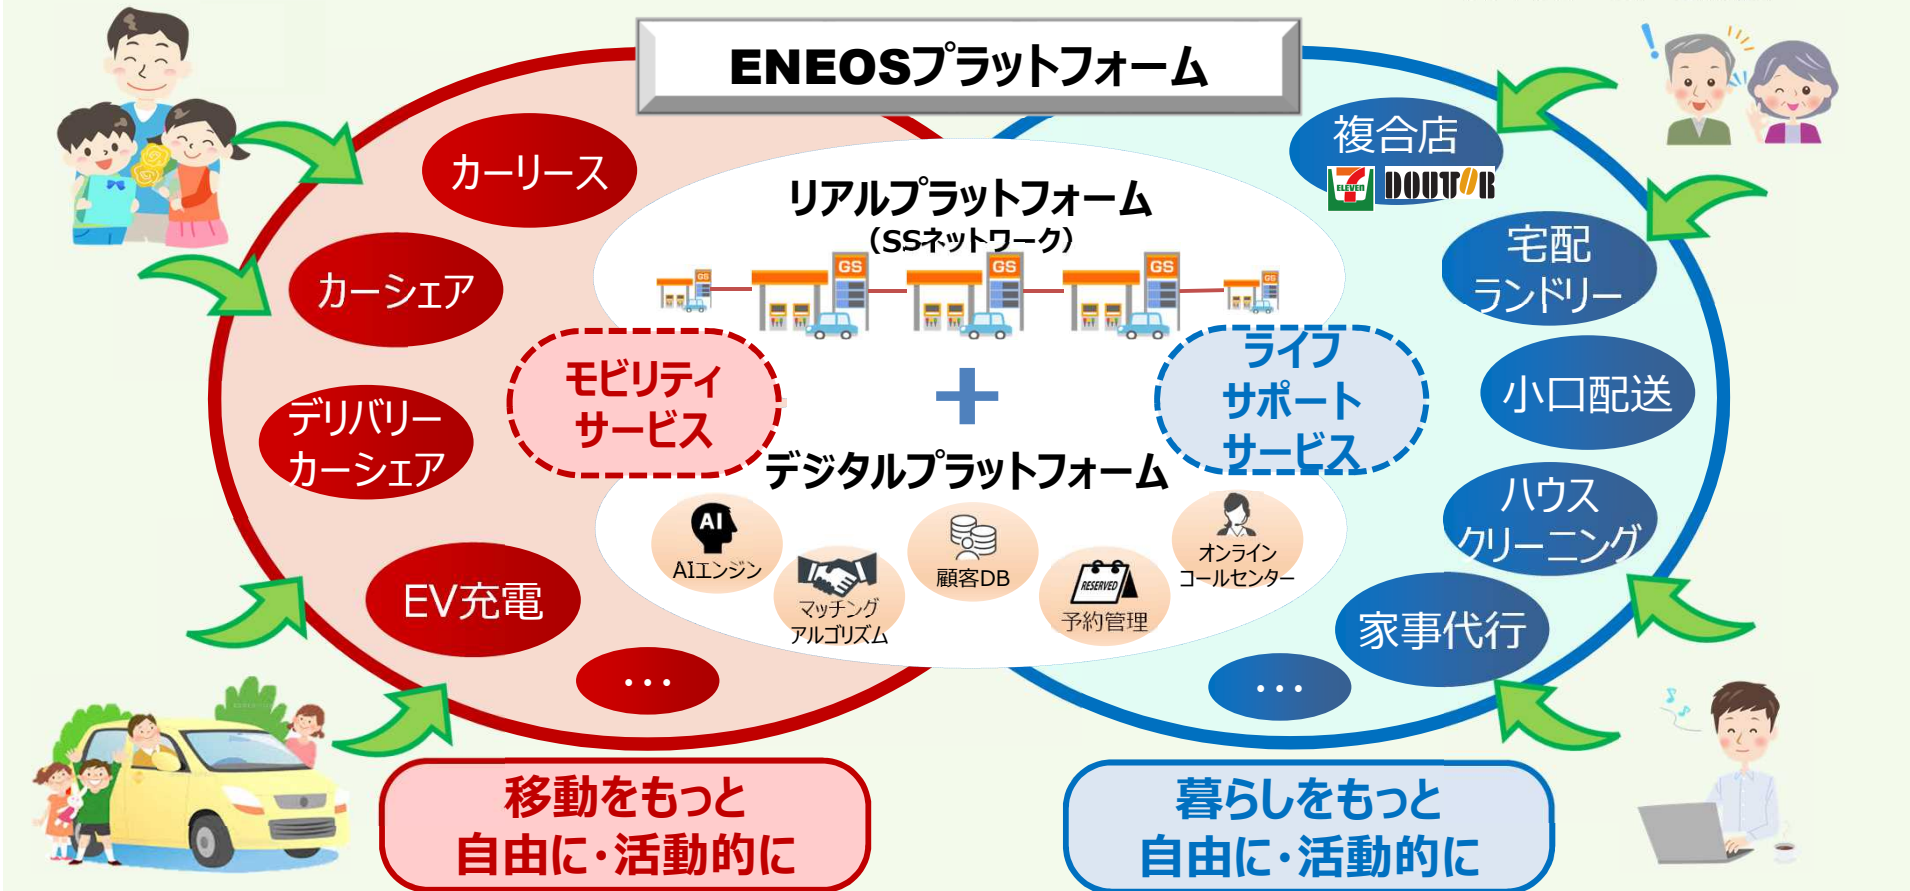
ENEOSプラットフォーム

カーリース

カーシェア

デリバリーカーシェア

EV充電

・・・

リアルプラットフォーム
（SSネットワーク）

GS GS GS GS GS

モビリティサービス

＋

ライフサポートサービス

デジタルプラットフォーム

AI
AIエンジン

マッチングアルゴリズム

顧客DB

RESERVED
予約管理

オンラインコールセンター

複合店

ELEVEN DOUTOR

宅配ランドリー

小口配送

ハウスクリーニング

家事代行

・・・

移動をもっと自由に・活動的に

暮らしをもっと自由に・活動的に